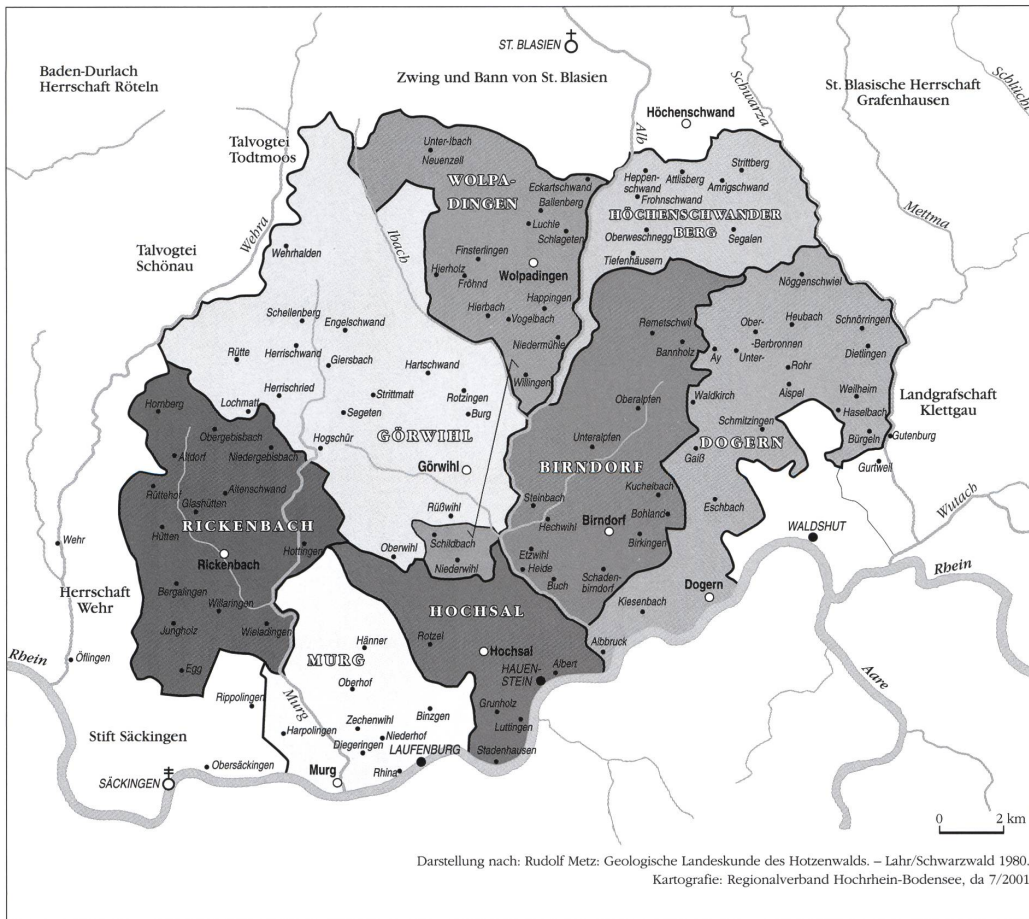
ST. BLASIEN

Baden-Durlach Herrschaft Röteln

Zwing und Bann von St. Blasien

St. Blasische Herrschaft Grafenhausen

Schlücht

Schwarza

Alb

Höchenschwand

Talvogtei Todtmoos

Unter-Ibach
Neuenzell

WOLPADINGEN

Eckartschwand
Ballenberg
Luchle
Schlageten

Heppenschwand
Attlisberg
Frohnschwand
Amrigschwand
Strittberg

HÖCHENSCHWANDER BERG

Oberweschnegg
Segalen
Tiefenhäusern

Mettma

Talvogtei Schönau

Wehra

Ibach

Wehrhalden

Finsterlingen
Hierholz
Fröhnd
Wolpadingen
Happingen
Hierbach
Vogelbach
Niedermühle
Willingen

Nöggenschwiel

Schellenberg
Engelschwand
Rütte
Herrischwand
Giersbach
Hartschwand
Herrischried
Strittmatt
Rotzingen
Lochmatt
Segeten
Burg

Remetschwil
Bannholz

Ober-
-Berbronnen
Unter-
Ay
Heubach
Schnörringen
Rohr
Dietlingen
Aispel
Weilheim
Haselbach
Bürgeln
Gutenburg
Gurtweil

Landgrafschaft Klettgau

Homberg
Obergebisbach
Altdorf
Niedergebisbach
Hogschür

GÖRWIHL

Görwihl

Oberalpfen
Unteralpfen
Waldkirch
Schmitzingen

DOGERN

Gaiß
Eschbach

BIRNDORF

Kuchelbach
Bohland
Birndorf
Birkingen
Steinbach
Hechwihl
Etzwihl
Heide
Buch
Schadenbirndorf

Rüttehof
Glashütten
Altenschwand

RICKENBACH

Hütten
Rickenbach
Hottingen
Bergalingen
Willaringen
Jungholz
Wieladingen
Egg

Rüßwihl
Schildbach
Oberwihl
Niederwihl

Wutach

WALDSHUT

Rhein

Dogern
Kiesenbach
Albbruck

Wehr

Herrschaft Wehr

Rhein

Öflingen

HOCHSAL

Rotzel
Hochsal
Albert
HAUENSTEIN

MURG

Hänner
Oberhof
Rippolingen
Zechenwihl
Binzgen
Harpolingen
Niederhof
Diegeringen
LAUFENBURG
Grunholz
Luttingen
Stadenhausen

Murg

Aare

Stift Säckingen

Obersäckingen
SÄCKINGEN
Murg
Rhina

0 2 km

Darstellung nach: Rudolf Metz: Geologische Landeskunde des Hotzenwalds. – Lahr/Schwarzwald 1980.
Kartografie: Regionalverband Hochrhein-Bodensee, da 7/2001